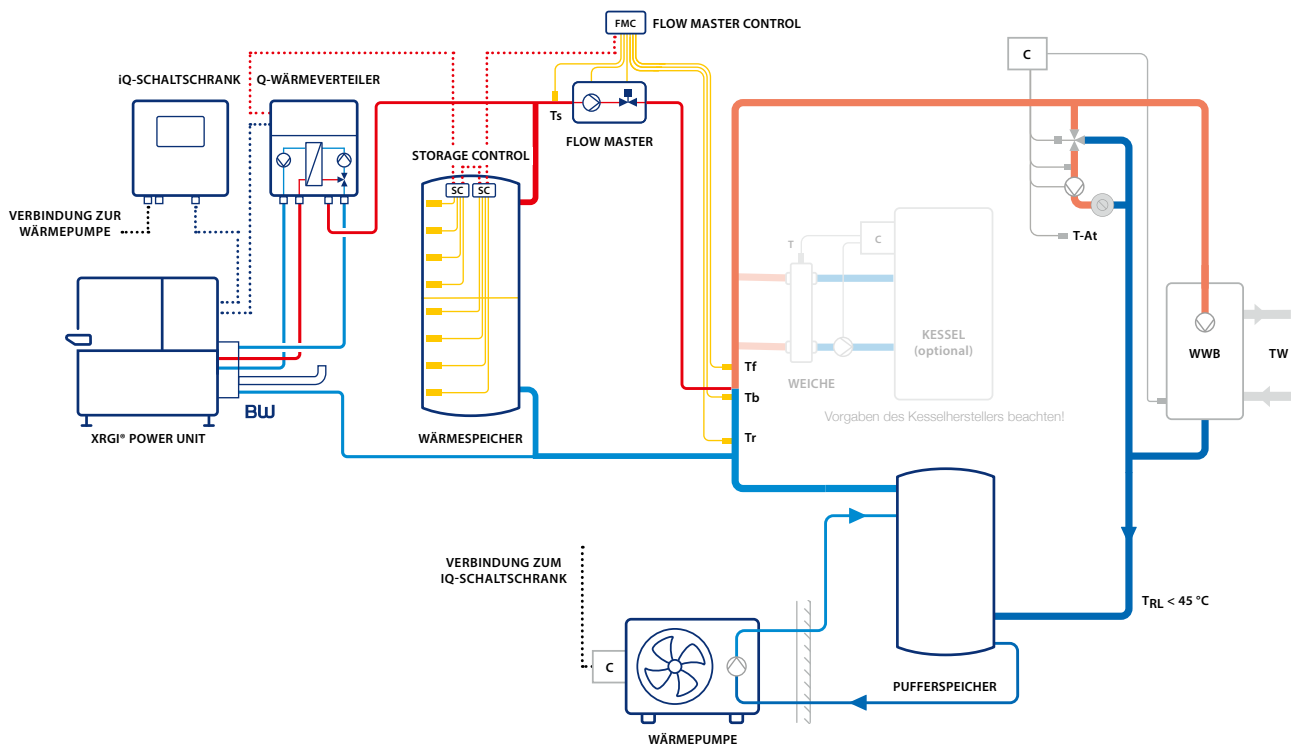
FMC FLOW MASTER CONTROL

iQ-SCHALTSCHRANK

Q-WÄRMEVERTEILER

Ts

FLOW MASTER

C

STORAGE CONTROL

SC SC

VERBINDUNG ZUR WÄRMEPUMPE

T

C

T-At

KESSEL (optional)

Tf

WEICHE

WWB

TW

Tb

BW

Vorgaben des Kesselherstellers beachten!

XRGI® POWER UNIT

WÄRMESPEICHER

Tr

VERBINDUNG ZUM iQ-SCHALTSCHRANK

$T_{RL}$ < 45 °C

C

PUFFERSPEICHER

WÄRMEPUMPE